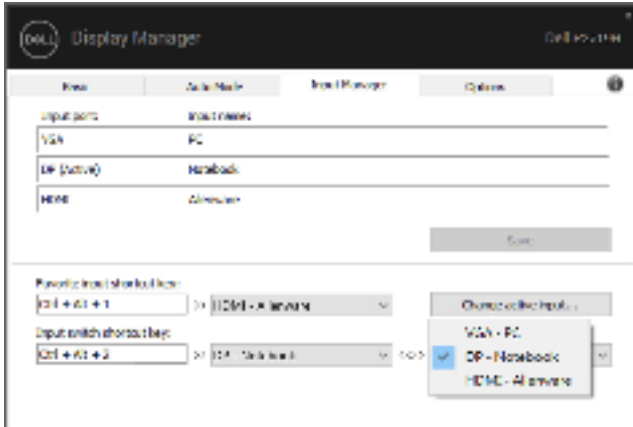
DELL Display Manager

Dell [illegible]

Basic | Auto Mode | Input Manager | Options

Input ports | Input names
VGA | PC
DP (Active) | Notebook
HDMI | Alienware

Save

Favorite input shortcut key:
Ctrl + Alt + 1 -> HDMI - Alienware

Change active input...

Input switch shortcut key:
Ctrl + Alt + 3 -> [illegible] <-> 

VGA - PC
DP - Notebook
HDMI - Alienware